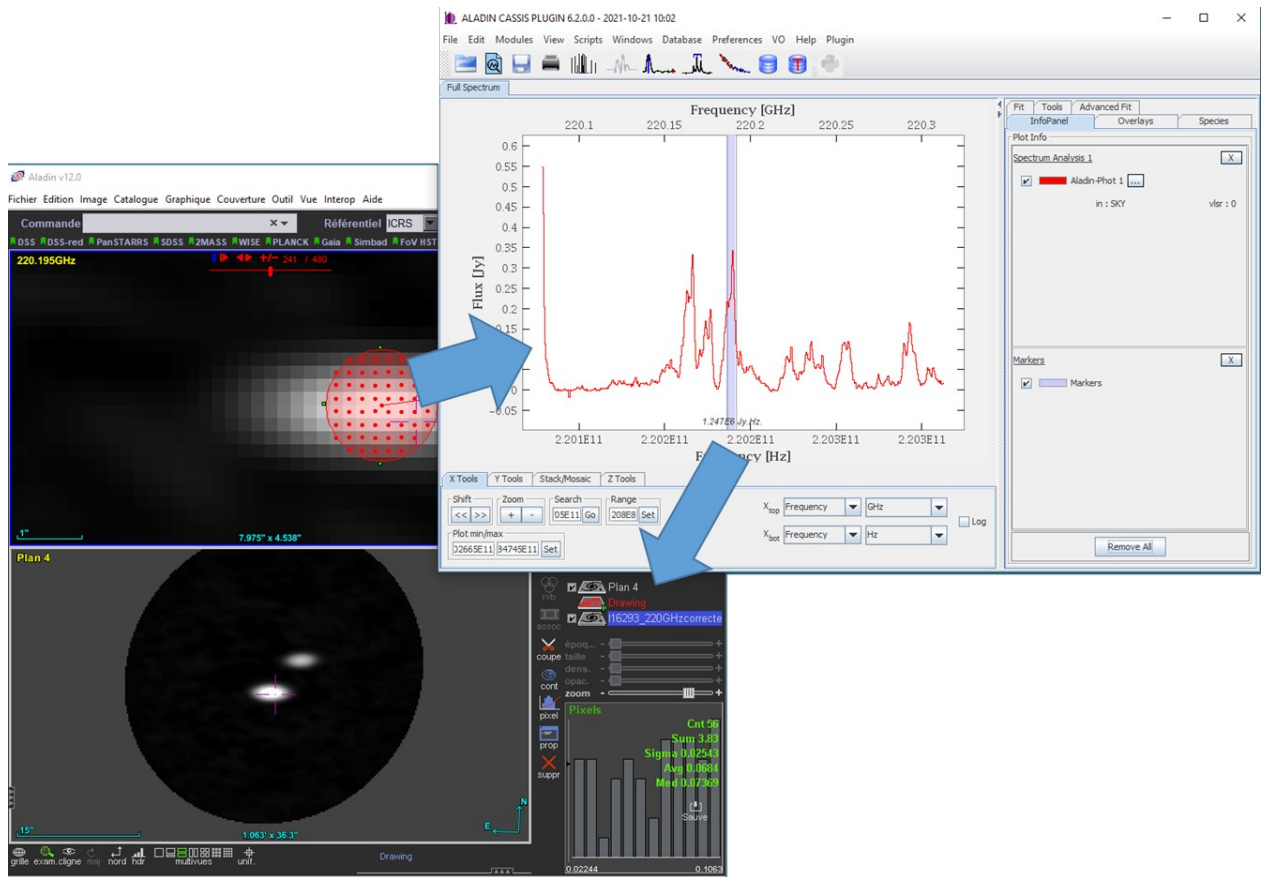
ALADIN CASSIS PLUGIN 6.2.0.0 - 2021-10-21 10:02

File Edit Modules View Scripts Windows Database Preferences VO Help Plugin

Full Spectrum

Frequency [GHz]

220.1 220.15 220.2 220.25 220.3

0.6 0.55 0.5 0.45 0.4 0.35 0.3 0.25 0.2 0.15 0.1 0.05 0 -0.05

Flux [Jy]

1.247E6 Jy, Hz.

2.201E11 2.202E11 2.202E11 2.203E11 2.203E11

Frequency [Hz]

X Tools Y Tools Stack/Mosaic Z Tools

Shift << >>
Zoom + -
Search 05E11 Go
Range 208E8 Set
Plot min/max 02665E11 84745E11 Set

$X_{top}$ Frequency GHz
$X_{bot}$ Frequency Hz
Log

Fit Tools Advanced Fit
InfoPanel Overlays Species

Plot Info
Spectrum Analysis 1 X
Aladin-Phot 1 ...
in : SKY vlsr : 0

Markers X
Markers

Remove All

Aladin v12.0

Fichier Edition Image Catalogue Graphique Couverture Outil Vue Interop Aide

Commande Référentiel ICRS

DSS DSS-red PanSTARRS SDSS 2MASS WISE PLANCK Gaia Simbad FoV HST

220.195GHz

+/- 241 / 480

1"

7.975" x 4.538"

Plan 4

15"

1.063' x 36.3"

N E

rvb assoc coupe cont pixel prop suppr

Plan 4
Drawing
I16293_220GHzcorrecte

époq... taille dens. opac. zoom

Pixels
Cnt 56
Sum 3.83
Sigma 0.02543
Avg 0.0684
Med 0.07369

Sauve

0.02244 0.1063

grille exam.cligne maj nord hdr multivues unif.

Drawing